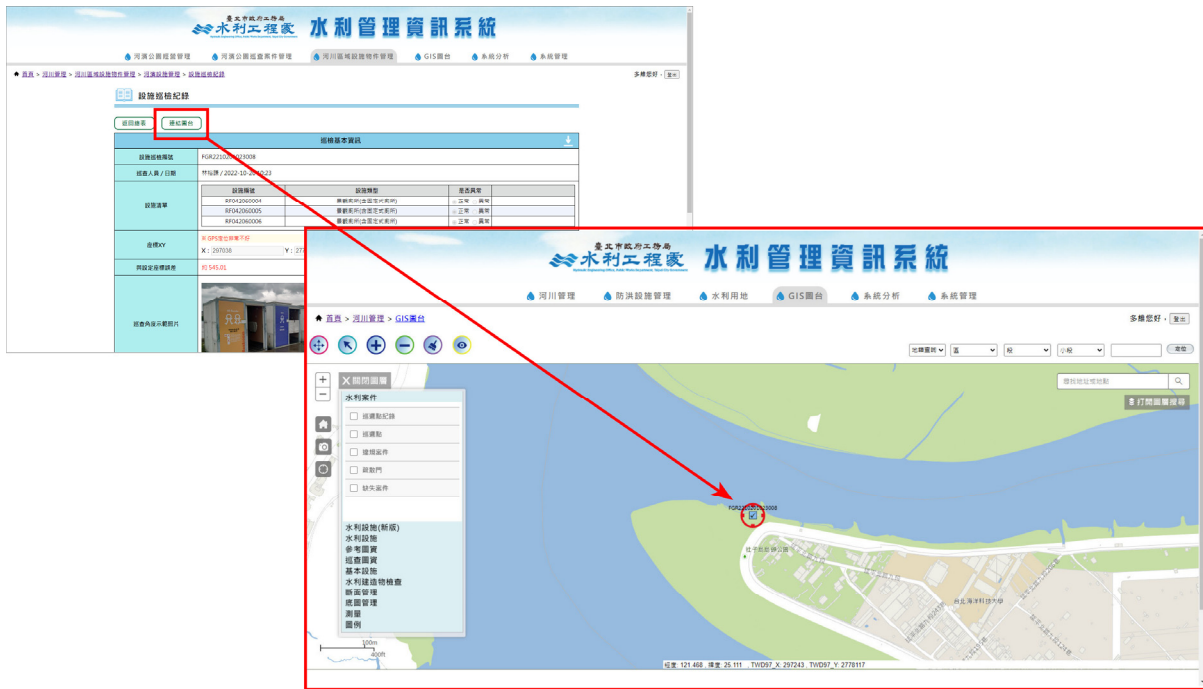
臺北市政府工務局 水利工程處 水利管理資訊系統

河濱公園巡檢管理 河濱公園巡查案件管理 河川區域設施物件管理 GIS圖台 系統分析 系統管理

首頁 > 河川管理 > 河川區域設施物件管理 > 河濱設施管理 > 設施巡檢紀錄

多樣您好， 登出

設施巡檢紀錄

返回總表 定位圖台

巡檢基本資訊

設施巡檢編號 FGR2210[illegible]23008

巡查人員 / 日期 林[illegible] / 2022-10-2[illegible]23

設施清單

| 設施編號 | 設施類型 | 是否異常 |
|---|---|---|
| RF042060004 | 景觀照明(含固定式照明) | 正常 異常 |
| RF042060005 | 景觀照明(含固定式照明) | 正常 異常 |
| RF042060006 | 景觀照明(含固定式照明) | 正常 異常 |

座標XY ※ GPS定位誤差不符
X : 297038 Y : 277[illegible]

與設定座標誤差 約 545.01

巡查角度示範照片

臺北市政府工務局 水利工程處 水利管理資訊系統

河川管理 防洪設施管理 水利用地 GIS圖台 系統分析 系統管理

首頁 > 河川管理 > GIS圖台

多樣您好 登出

地籍查詢 區 段 小段 查詢

關閉圖層

水利案件
巡邏點紀錄
巡邏點
違規案件
疏散門
缺失案件

水利設施(新版)
水利設施
參考圖資
巡查圖資
基本設施
水利建造物檢查
斷面管理
底圖管理
測量
圖例

搜尋地址或地點

打開圖層搜尋

FGR2210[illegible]23008

社子島自行車道

台北海洋科技大學

100m
400ft

經度: 121.468 , 緯度: 25.111 , TWD97_X: 297243 , TWD97_Y: 2778117